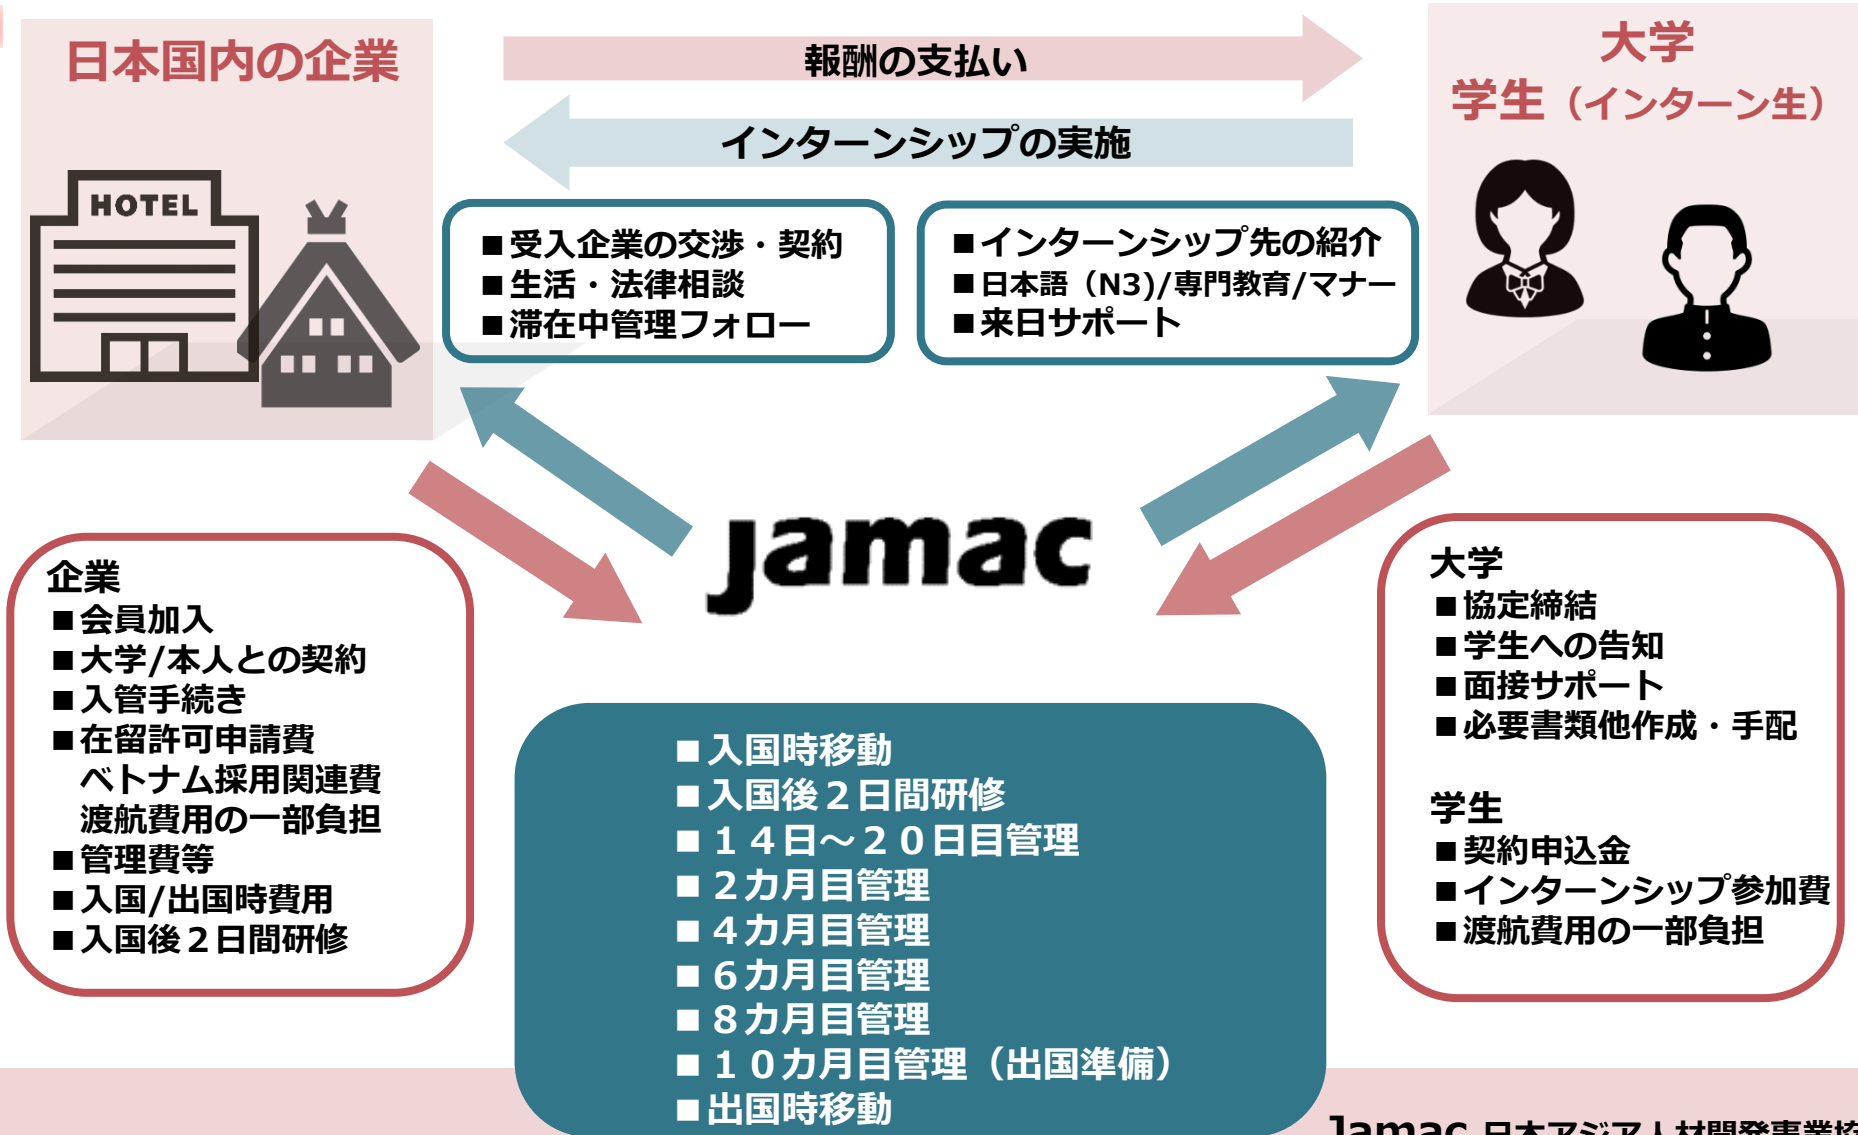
日本国内の企業

HOTEL

報酬の支払い

インターンシップの実施

大学
学生（インターン生）

■受入企業の交渉・契約
■生活・法律相談
■滞在中管理フォロー

■インターンシップ先の紹介
■日本語（N3)/専門教育/マナー
■来日サポート

jamac

企業
■会員加入
■大学/本人との契約
■入管手続き
■在留許可申請費
ベトナム採用関連費
渡航費用の一部負担
■管理費等
■入国/出国時費用
■入国後２日間研修

■入国時移動
■入国後２日間研修
■１４日～２０日目管理
■２カ月目管理
■４カ月目管理
■６カ月目管理
■８カ月目管理
■１０カ月目管理（出国準備）
■出国時移動

大学
■協定締結
■学生への告知
■面接サポート
■必要書類他作成・手配

学生
■契約申込金
■インターンシップ参加費
■渡航費用の一部負担

Jamac 日本アジア人材開発事業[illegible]